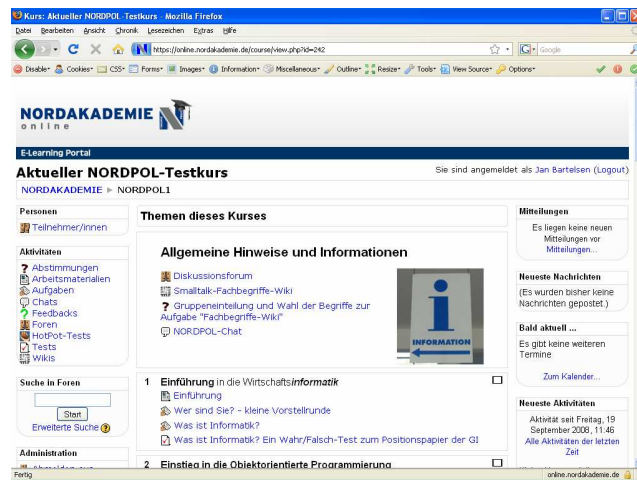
Kurs: Aktueller NORDPOL-Testkurs - Mozilla Firefox

Datei Bearbeiten Ansicht Chronik Lesezeichen Extras Hilfe

https://online.nordakademie.de/course/view.php?id=242

Google

Disable Cookies CSS Forms Images Information Miscellaneous Outline Resize Tools View Source Options

NORDAKADEMIE online

E-Learning Portal

Aktueller NORDPOL-Testkurs

Sie sind angemeldet als Jan Bartelsen (Logout)

NORDAKADEMIE ► NORDPOL1

Personen

Teilnehmer/innen

Aktivitäten

Abstimmungen
Arbeitsmaterialien
Aufgaben
Chats
Feedbacks
Foren
HotPot-Tests
Tests
Wikis

Suche in Foren

Start

Erweiterte Suche

Administration

Themen dieses Kurses

Allgemeine Hinweise und Informationen

Diskussionsforum
Smalltalk-Fachbegriffe-Wiki
Gruppeneinteilung und Wahl der Begriffe zur Aufgabe "Fachbegriffe-Wiki"
NORDPOL-Chat

INFORMATION

1 Einführung in die Wirtschafts*informatik*
Einführung
Wer sind Sie? - kleine Vorstellrunde
Was ist Informatik?
Was ist Informatik? Ein Wahr/Falsch-Test zum Positionspapier der GI

2 Einstieg in die Objektorientierte Programmierung

Mitteilungen

Es liegen keine neuen Mitteilungen vor
Mitteilungen...

Neueste Nachrichten

(Es wurden bisher keine Nachrichten gepostet.)

Bald aktuell ...

Es gibt keine weiteren Termine

Zum Kalender...

Neueste Aktivitäten

Aktivität seit Freitag, 19 September 2008, 11:46
Alle Aktivitäten der letzten Zeit

Fertig

online.nordakademie.de